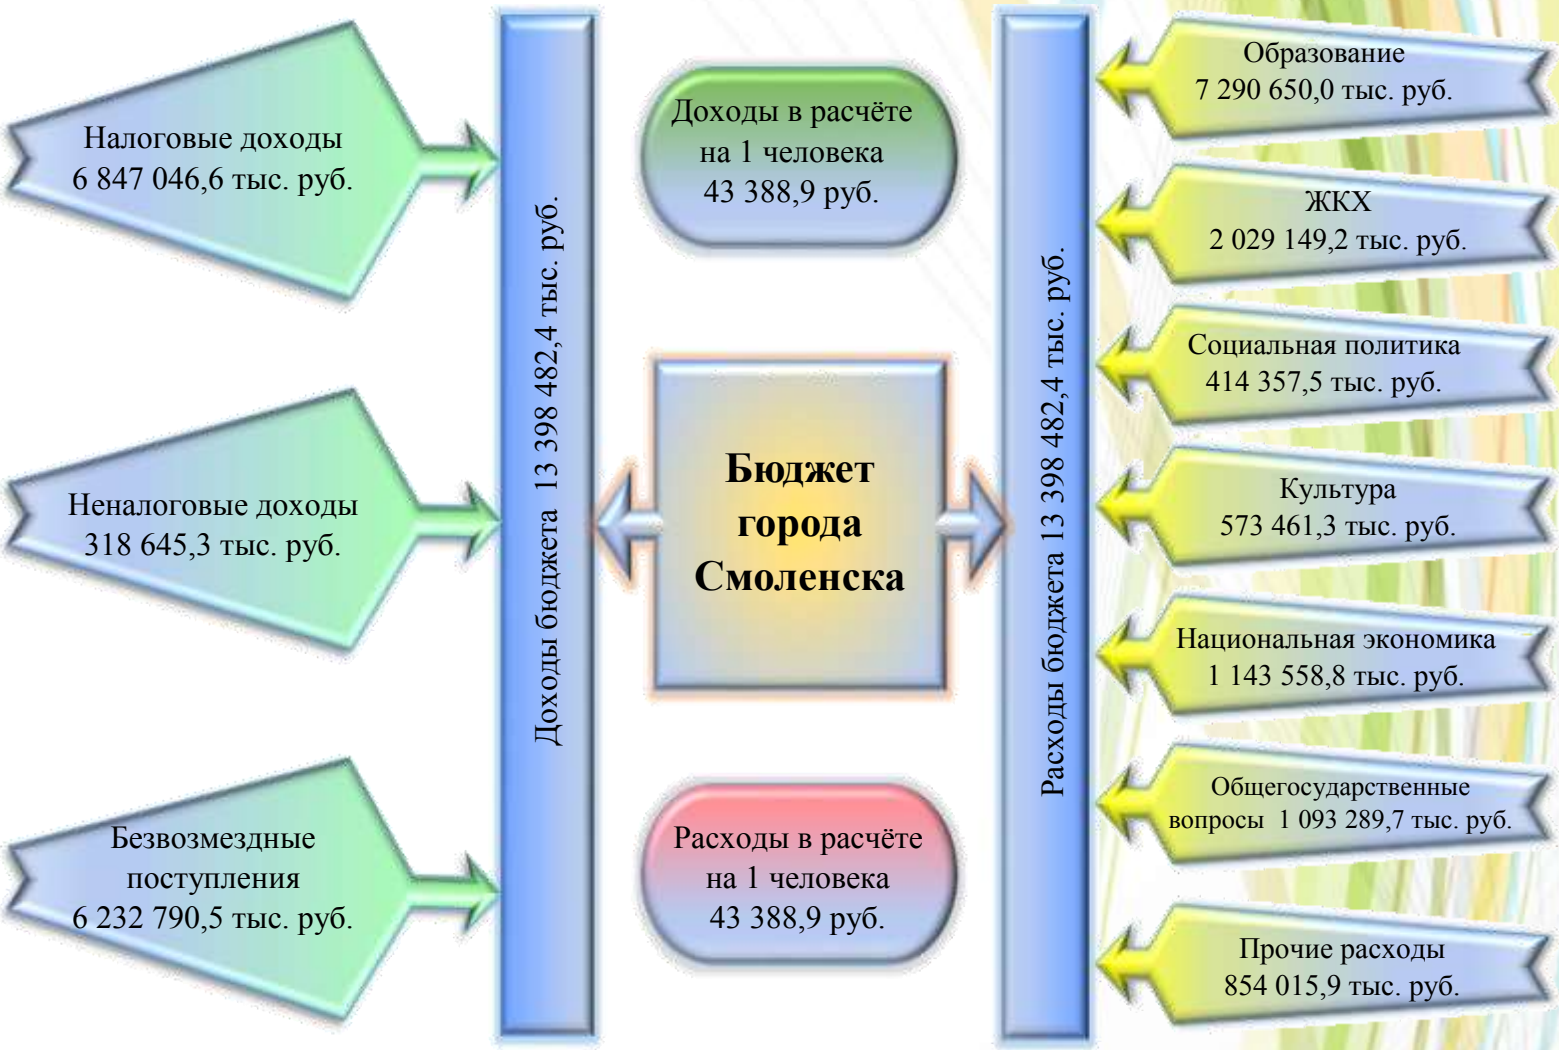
Налоговые доходы 6 847 046,6 тыс. руб.

Неналоговые доходы 318 645,3 тыс. руб.

Безвозмездные поступления 6 232 790,5 тыс. руб.

Доходы бюджета 13 398 482,4 тыс. руб.

Доходы в расчёте на 1 человека 43 388,9 руб.

Бюджет города Смоленска

Расходы в расчёте на 1 человека 43 388,9 руб.

Расходы бюджета 13 398 482,4 тыс. руб.

Образование 7 290 650,0 тыс. руб.

ЖКХ 2 029 149,2 тыс. руб.

Социальная политика 414 357,5 тыс. руб.

Культура 573 461,3 тыс. руб.

Национальная экономика 1 143 558,8 тыс. руб.

Общегосударственные вопросы 1 093 289,7 тыс. руб.

Прочие расходы 854 015,9 тыс. руб.